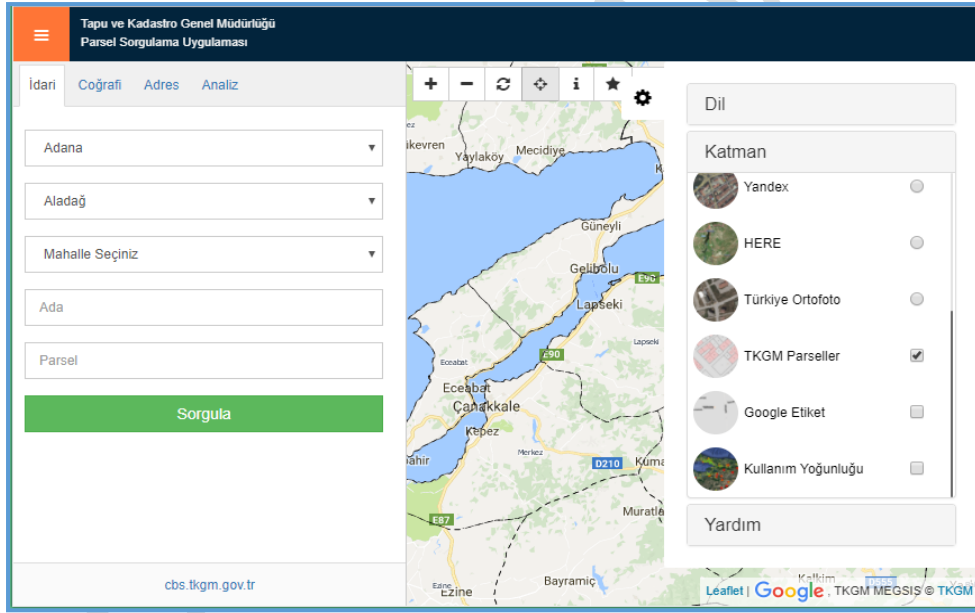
Tapu ve Kadastro Genel Müdürlüğü
Parsel Sorgulama Uygulaması

İdari Coğrafi Adres Analiz

Adana
Aladağ
Mahalle Seçiniz
Ada
Parsel
Sorgula

cbs.tkgm.gov.tr

+ − i ★

kevren Yaylaköy Mecidiye Güneyli Gelibolu E90 Lapseki Eceabat E90 Eceabat Çanakkale Kepez Merkez D210 Kuma Murat E87 Bayramiç Ezine Kalkım

Dil
Katman
Yandex
HERE
Türkiye Ortofoto
TKGM Parseller
Google Etiket
Kullanım Yoğunluğu
Yardım

Leaflet | Google, TKGM MEGSIS © TKGM